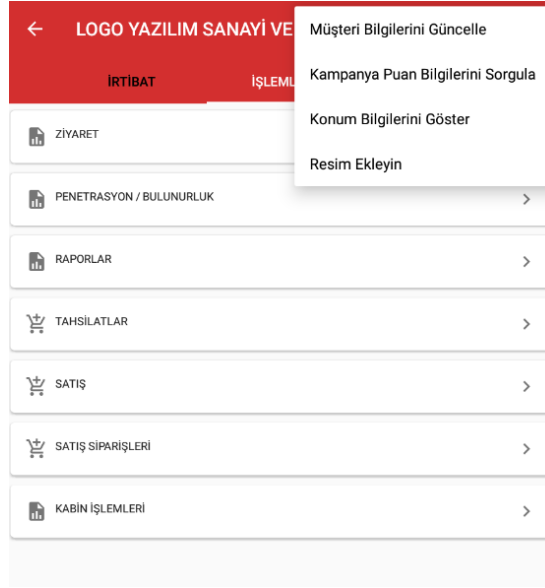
LOGO YAZILIM SANAYİ VE

İRTİBAT

İŞLEML

Müşteri Bilgilerini Güncelle

Kampanya Puan Bilgilerini Sorgula

Konum Bilgilerini Göster

Resim Ekleyin

ZİYARET

PENETRASYON / BULUNURLUK

RAPORLAR

TAHSİLATLAR

SATIŞ

SATIŞ SİPARİŞLERİ

KABİN İŞLEMLERİ